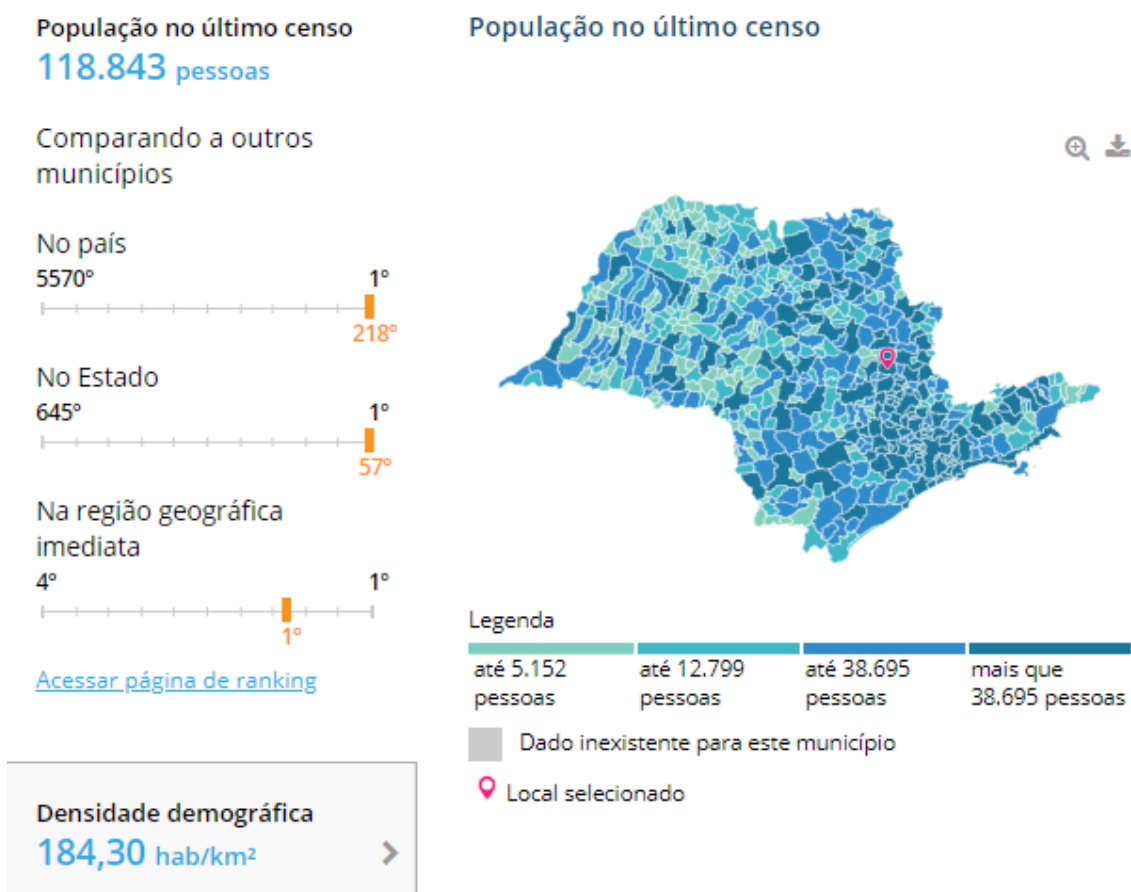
População no último censo
118.843 pessoas

Comparando a outros municípios

No país
5570º
1º
218º

No Estado
645º
1º
57º

Na região geográfica imediata
4º
1º
1º

Acessar página de ranking

Densidade demográfica
184,30 hab/km²

População no último censo

Legenda

| até 5.152 pessoas | até 12.799 pessoas | até 38.695 pessoas | mais que 38.695 pessoas |
|---|---|---|---|

Dado inexistente para este município

Local selecionado